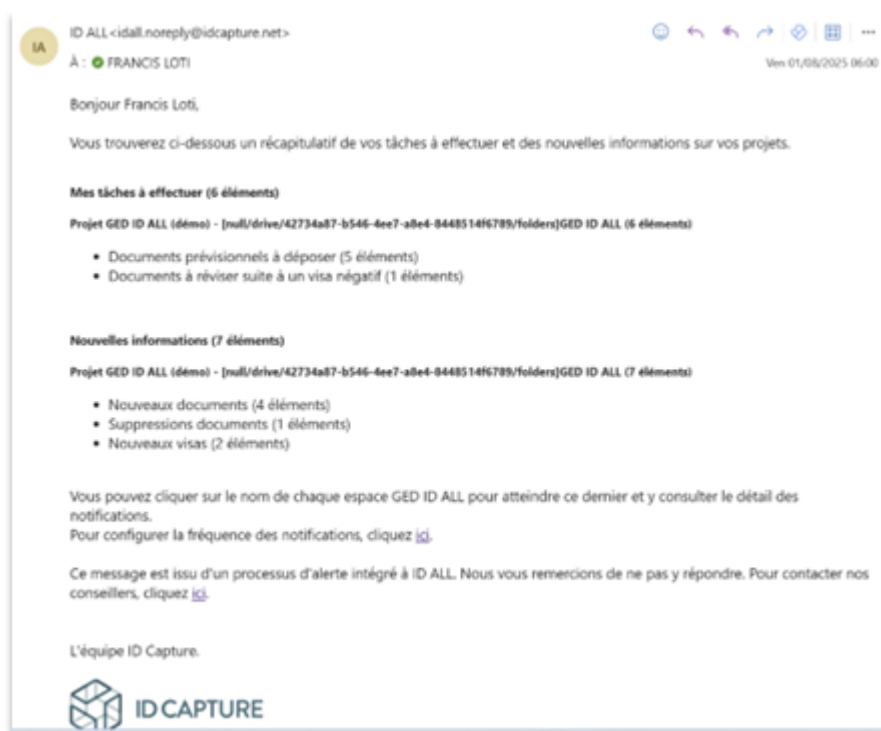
IA

ID ALL<idall.noreply@idcapture.net>

À : FRANCIS LOTI

Ven 01/08/2025 06:00

Bonjour Francis Loti,

Vous trouverez ci-dessous un récapitulatif de vos tâches à effectuer et des nouvelles informations sur vos projets.

Mes tâches à effectuer (6 éléments)

Projet GED ID ALL (démo) - [null/drive/42734a87-b546-4ee7-a8e4-84485 14f6789/folders]GED ID ALL (6 éléments)

- Documents prévisionnels à déposer (5 éléments)
- Documents à réviser suite à un visa négatif (1 éléments)

Nouvelles informations (7 éléments)

Projet GED ID ALL (démo) - [null/drive/42734a87-b546-4ee7-a8e4-84485 14f6789/folders]GED ID ALL (7 éléments)

- Nouveaux documents (4 éléments)
- Suppressions documents (1 éléments)
- Nouveaux visas (2 éléments)

Vous pouvez cliquer sur le nom de chaque espace GED ID ALL pour atteindre ce dernier et y consulter le détail des notifications.
Pour configurer la fréquence des notifications, cliquez ici.

Ce message est issu d'un processus d'alerte intégré à ID ALL. Nous vous remercions de ne pas y répondre. Pour contacter nos conseillers, cliquez ici.

L'équipe ID Capture.

ID CAPTURE